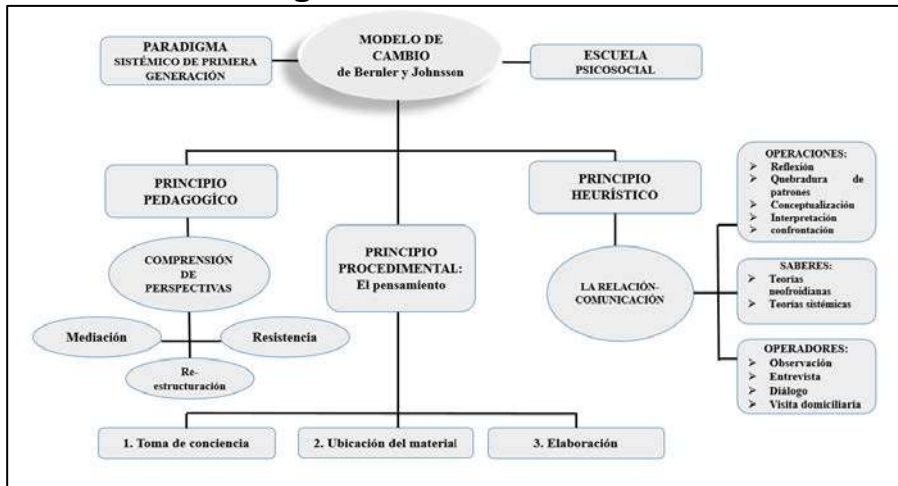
PARADIGMA
SISTÉMICO DE PRIMERA GENERACIÓN

MODELO DE CAMBIO
de Bernler y Johnssen

ESCUELA
PSICOSOCIAL

PRINCIPIO PEDAGOGÍCO

COMPRENSIÓN DE PERSPECTIVAS

Mediación

Resistencia

Re-estructuración

PRINCIPIO PROCEDIMENTAL:
El pensamiento

PRINCIPIO HEURÍSTICO

LA RELACIÓN-COMUNICACIÓN

OPERACIONES:
➢ Reflexión
➢ Quebradura de patrones
➢ Conceptualización
➢ Interpretación
➢ confrontación

SABERES:
➢ Teorías neofroidianas
➢ Teorías sistémicas

OPERADORES:
➢ Observación
➢ Entrevista
➢ Diálogo
➢ Visita domiciliaria

1. Toma de conciencia

2. Ubicación del material

3. Elaboración